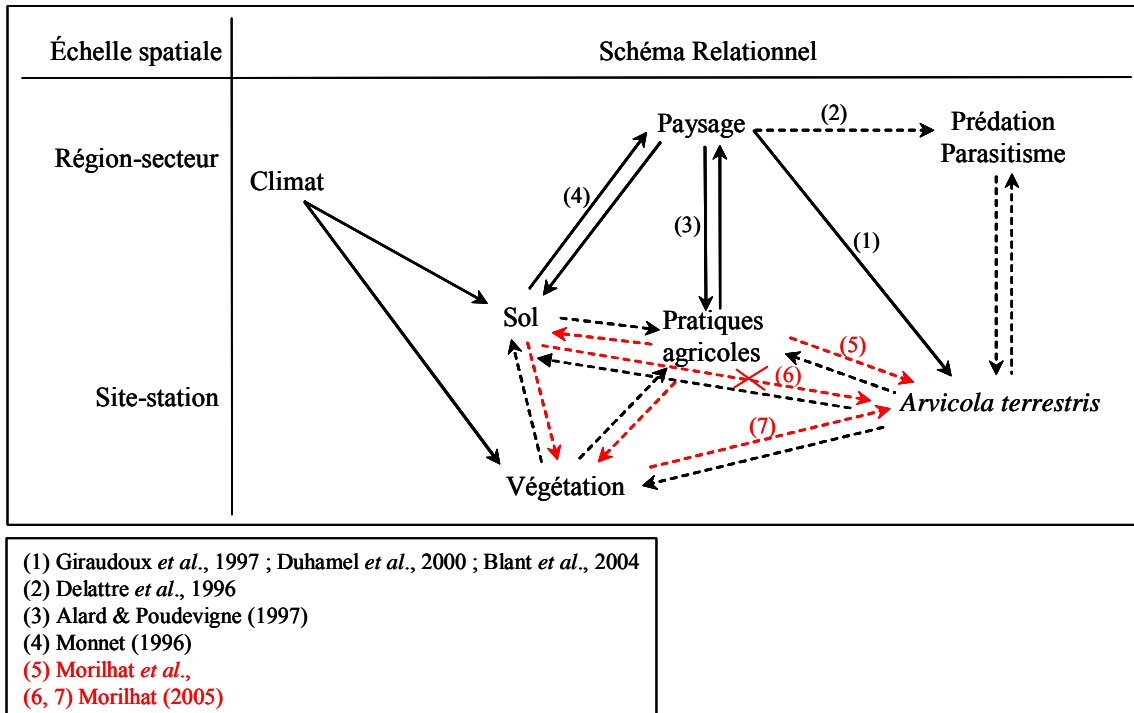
| Échelle spatiale | Schéma Relationnel |
|---|---|
| Région-secteur | Paysage (2) Prédation Parasitisme Climat (4) (3) (1) |
| Site-station | Sol Pratiques agricoles (5) (6) *Arvicola terrestris* (7) Végétation |

(1) Giraudoux *et al*., 1997 ; Duhamel *et al*., 2000 ; Blant *et al*., 2004
(2) Delattre *et al*., 1996
(3) Alard & Poudevigne (1997)
(4) Monnet (1996)
(5) Morilhat *et al*.,
(6, 7) Morilhat (2005)